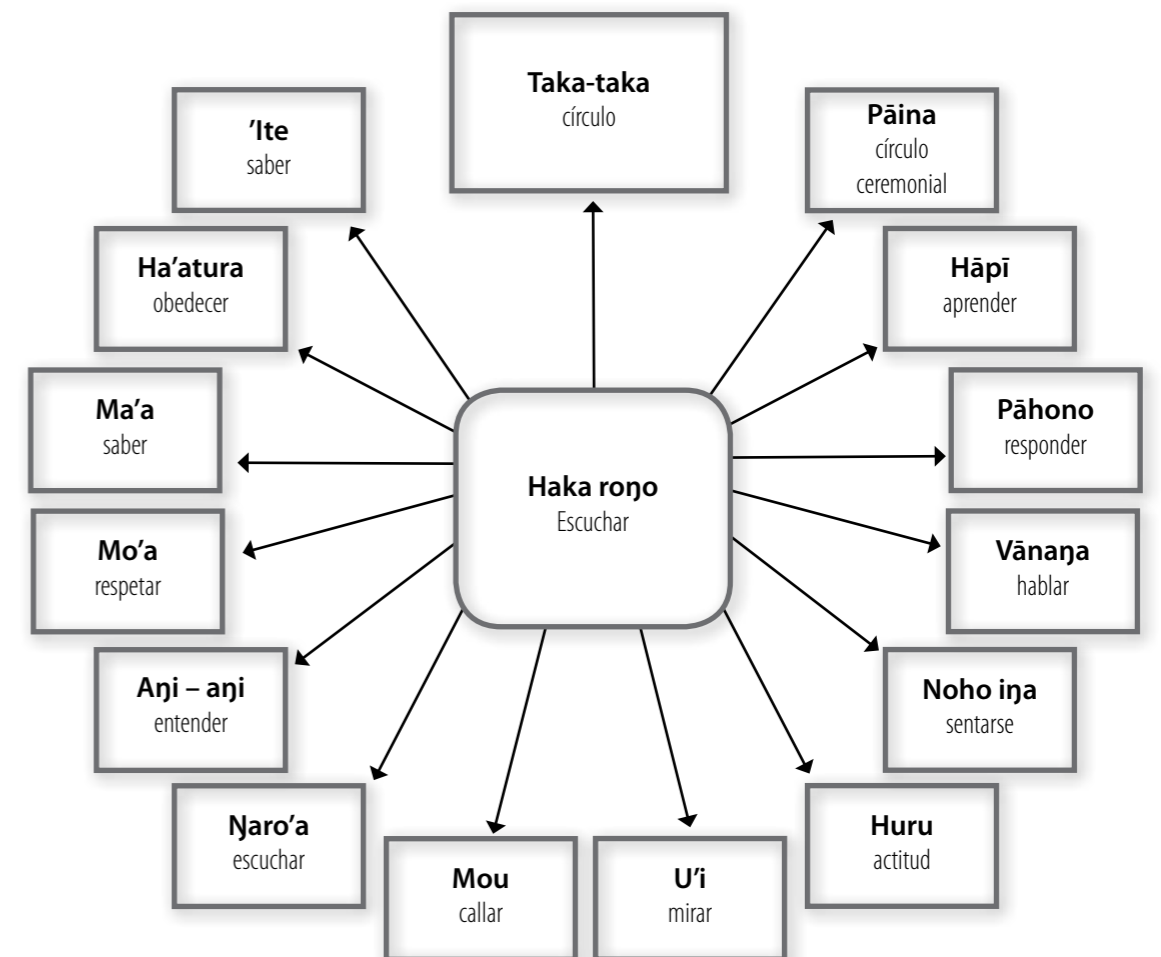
Haka roŋo
Escuchar

Taka-taka
círculo

Pāina
círculo ceremonial

Hāpī
aprender

Pāhono
responder

Vānaŋa
hablar

Noho iŋa
sentarse

Huru
actitud

U'i
mirar

Mou
callar

Ŋaro'a
escuchar

Aŋi – aŋi
entender

Mo'a
respetar

Ma'a
saber

Ha'atura
obedecer

'Ite
saber